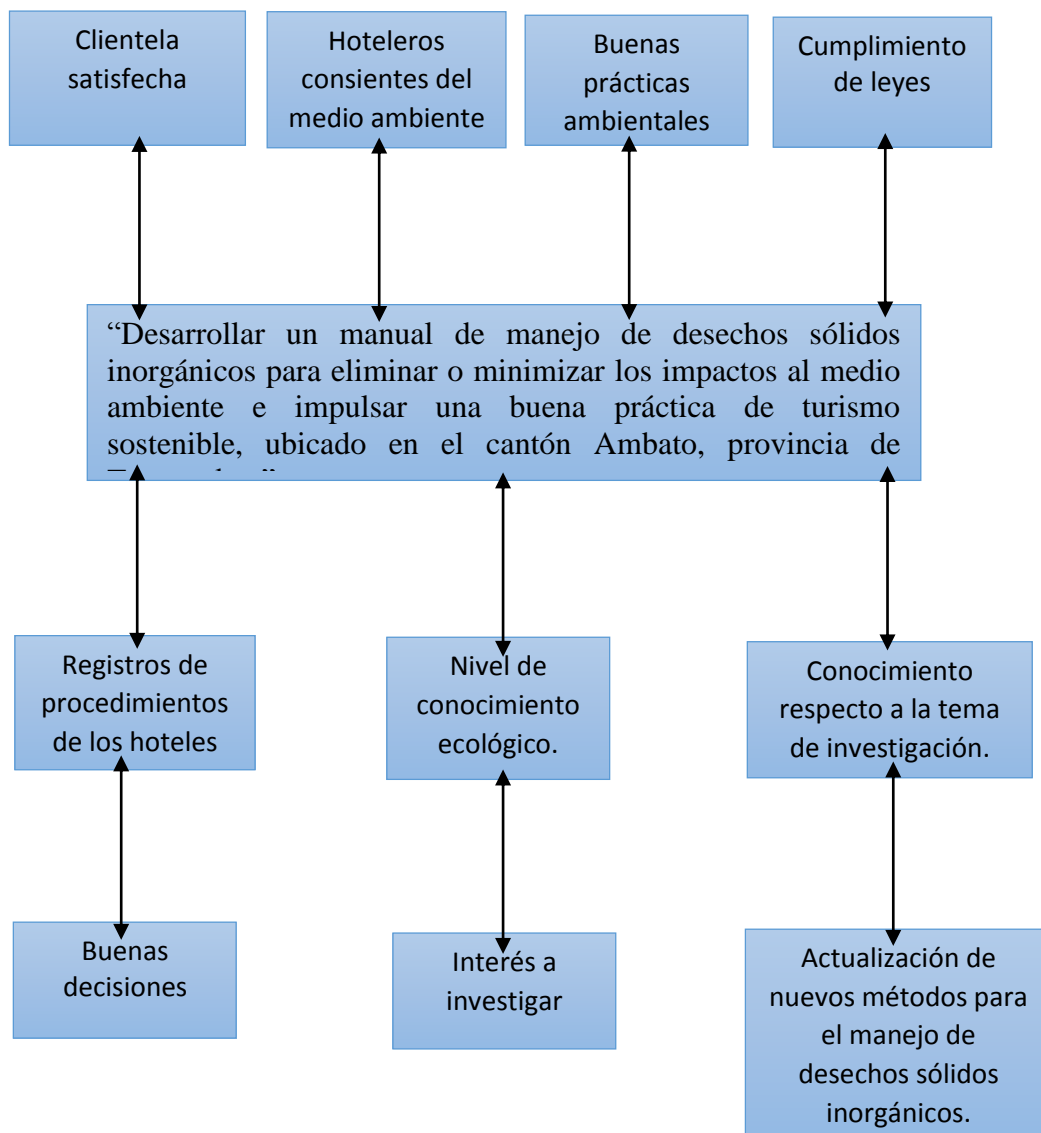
Clientela satisfecha

Hoteleros consientes del medio ambiente

Buenas prácticas ambientales

Cumplimiento de leyes

“Desarrollar un manual de manejo de desechos sólidos inorgánicos para eliminar o minimizar los impactos al medio ambiente e impulsar una buena práctica de turismo sostenible, ubicado en el cantón Ambato, provincia de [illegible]

Registros de procedimientos de los hoteles

Nivel de conocimiento ecológico.

Conocimiento respecto a la tema de investigación.

Buenas decisiones

Interés a investigar

Actualización de nuevos métodos para el manejo de desechos sólidos inorgánicos.